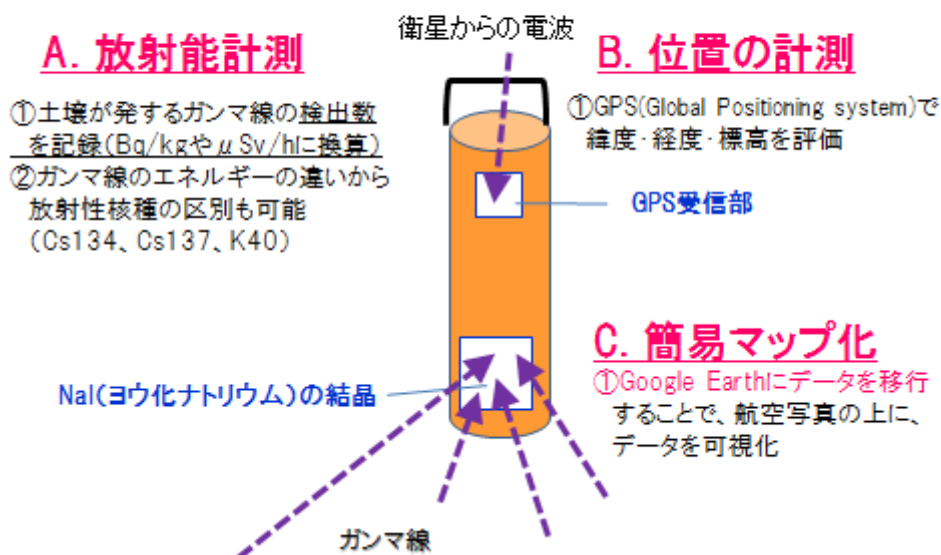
衛星からの電波

A. 放射能計測

①土壌が発するガンマ線の検出数を記録(Bq/kgやμSv/hに換算)
②ガンマ線のエネルギーの違いから放射性核種の区別も可能(Cs134、Cs137、K40)

B. 位置の計測

①GPS(Global Positioning system)で緯度・経度・標高を評価

GPS受信部

C. 簡易マップ化

①Google Earthにデータを移行することで、航空写真の上に、データを可視化

NaI(ヨウ化ナトリウム)の結晶

ガンマ線